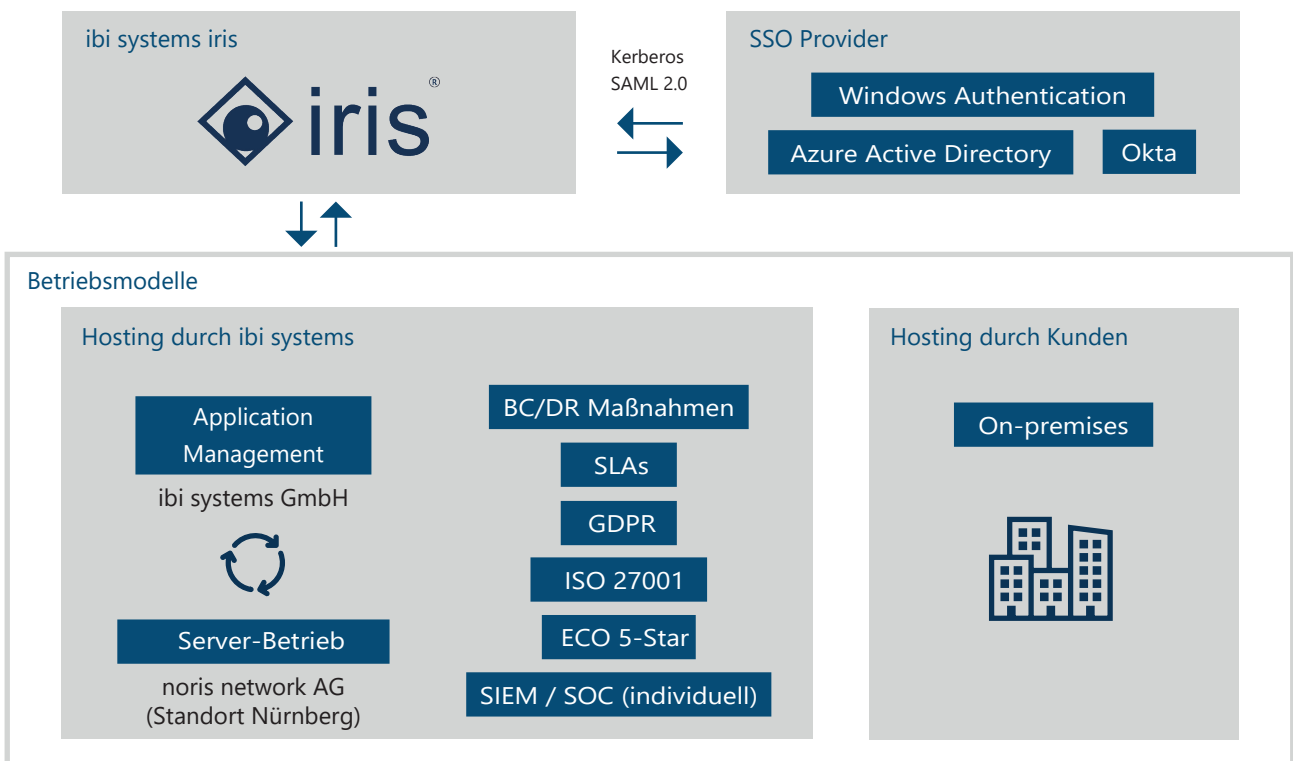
ibi systems iris

iris®

Kerberos
SAML 2.0

SSO Provider

Windows Authentication

Azure Active Directory

Okta

Betriebsmodelle

Hosting durch ibi systems

Application Management

ibi systems GmbH

Server-Betrieb

noris network AG
(Standort Nürnberg)

BC/DR Maßnahmen

SLAs

GDPR

ISO 27001

ECO 5-Star

SIEM / SOC (individuell)

Hosting durch Kunden

On-premises